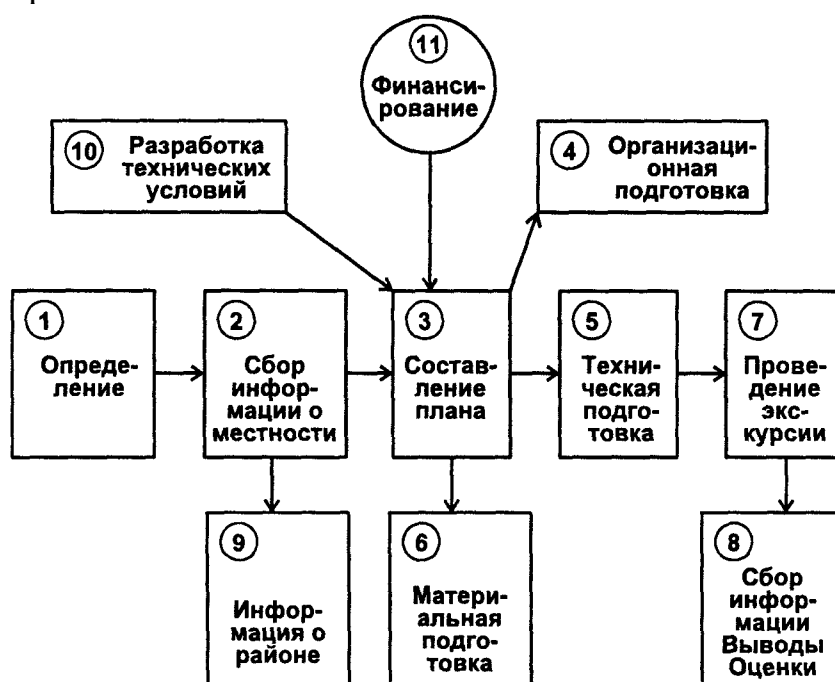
11 Финансирование

10 Разработка технических условий

4 Организационная подготовка

1 Определение

2 Сбор информации о местности

3 Составление плана

5 Техническая подготовка

7 Проведение экскурсии

9 Информация о районе

6 Материальная подготовка

8 Сбор информации Выводы Оценки